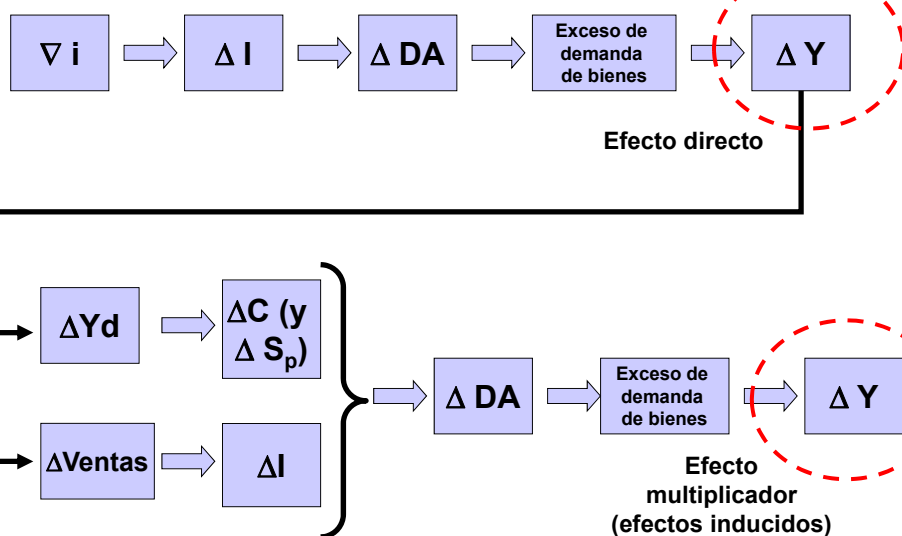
$\nabla$ i

$\Delta$ I

$\Delta$ DA

Exceso de demanda de bienes

$\Delta$ Y

Efecto directo

$\Delta$Yd

$\Delta$C (y $\Delta$ $S_p$)

$\Delta$Ventas

$\Delta$I

$\Delta$ DA

Exceso de demanda de bienes

$\Delta$ Y

Efecto multiplicador (efectos inducidos)